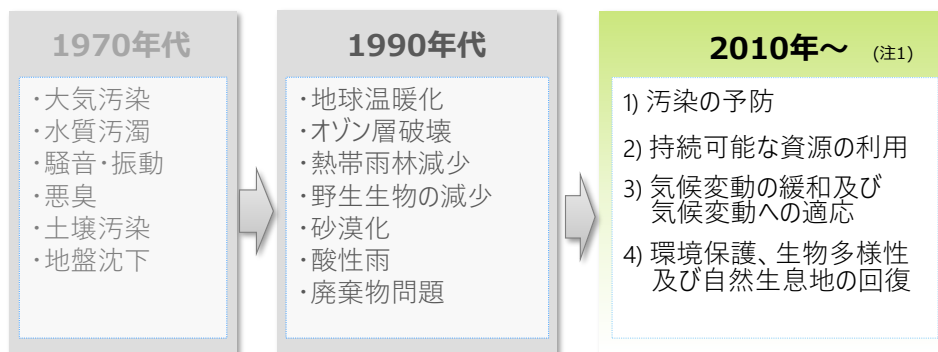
1970年代

・大気汚染
・水質汚濁
・騒音・振動
・悪臭
・土壌汚染
・地盤沈下

1990年代

・地球温暖化
・オゾン層破壊
・熱帯雨林減少
・野生生物の減少
・砂漠化
・酸性雨
・廃棄物問題

2010年～ (注1)

1) 汚染の予防
2) 持続可能な資源の利用
3) 気候変動の緩和及び気候変動への適応
4) 環境保護、生物多様性及び自然生息地の回復